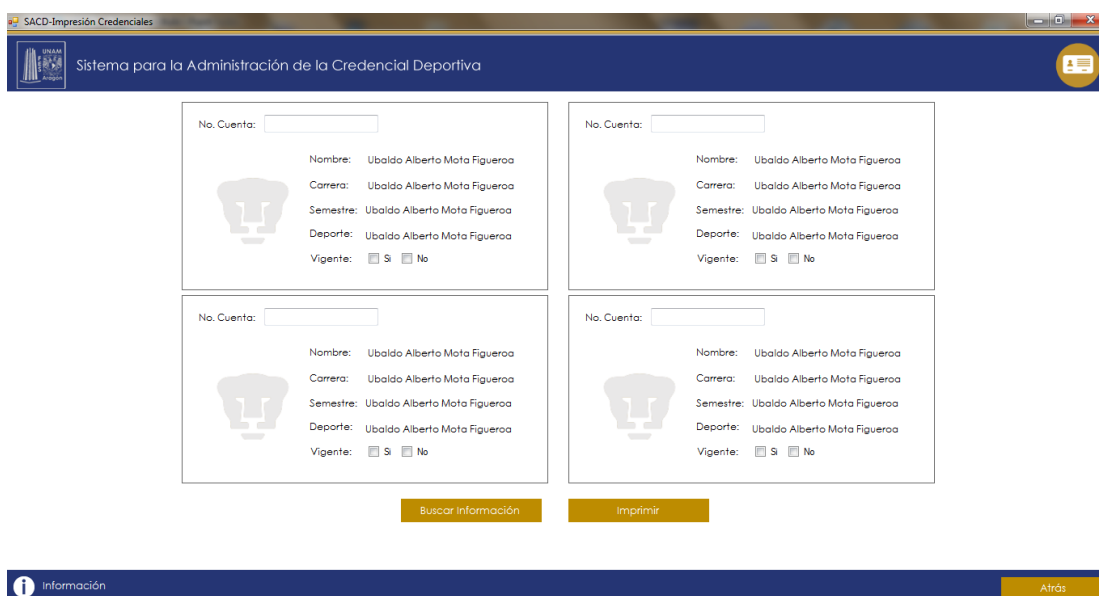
SACD-Impresión Credenciales

UNAM Aragón

Sistema para la Administración de la Credencial Deportiva

No. Cuenta:

Nombre: Ubaldo Alberto Mota Figueroa
Carrera: Ubaldo Alberto Mota Figueroa
Semestre: Ubaldo Alberto Mota Figueroa
Deporte: Ubaldo Alberto Mota Figueroa
Vigente: Si No

No. Cuenta:

Nombre: Ubaldo Alberto Mota Figueroa
Carrera: Ubaldo Alberto Mota Figueroa
Semestre: Ubaldo Alberto Mota Figueroa
Deporte: Ubaldo Alberto Mota Figueroa
Vigente: Si No

No. Cuenta:

Nombre: Ubaldo Alberto Mota Figueroa
Carrera: Ubaldo Alberto Mota Figueroa
Semestre: Ubaldo Alberto Mota Figueroa
Deporte: Ubaldo Alberto Mota Figueroa
Vigente: Si No

No. Cuenta:

Nombre: Ubaldo Alberto Mota Figueroa
Carrera: Ubaldo Alberto Mota Figueroa
Semestre: Ubaldo Alberto Mota Figueroa
Deporte: Ubaldo Alberto Mota Figueroa
Vigente: Si No

Buscar Información

Imprimir

Información

Atrás